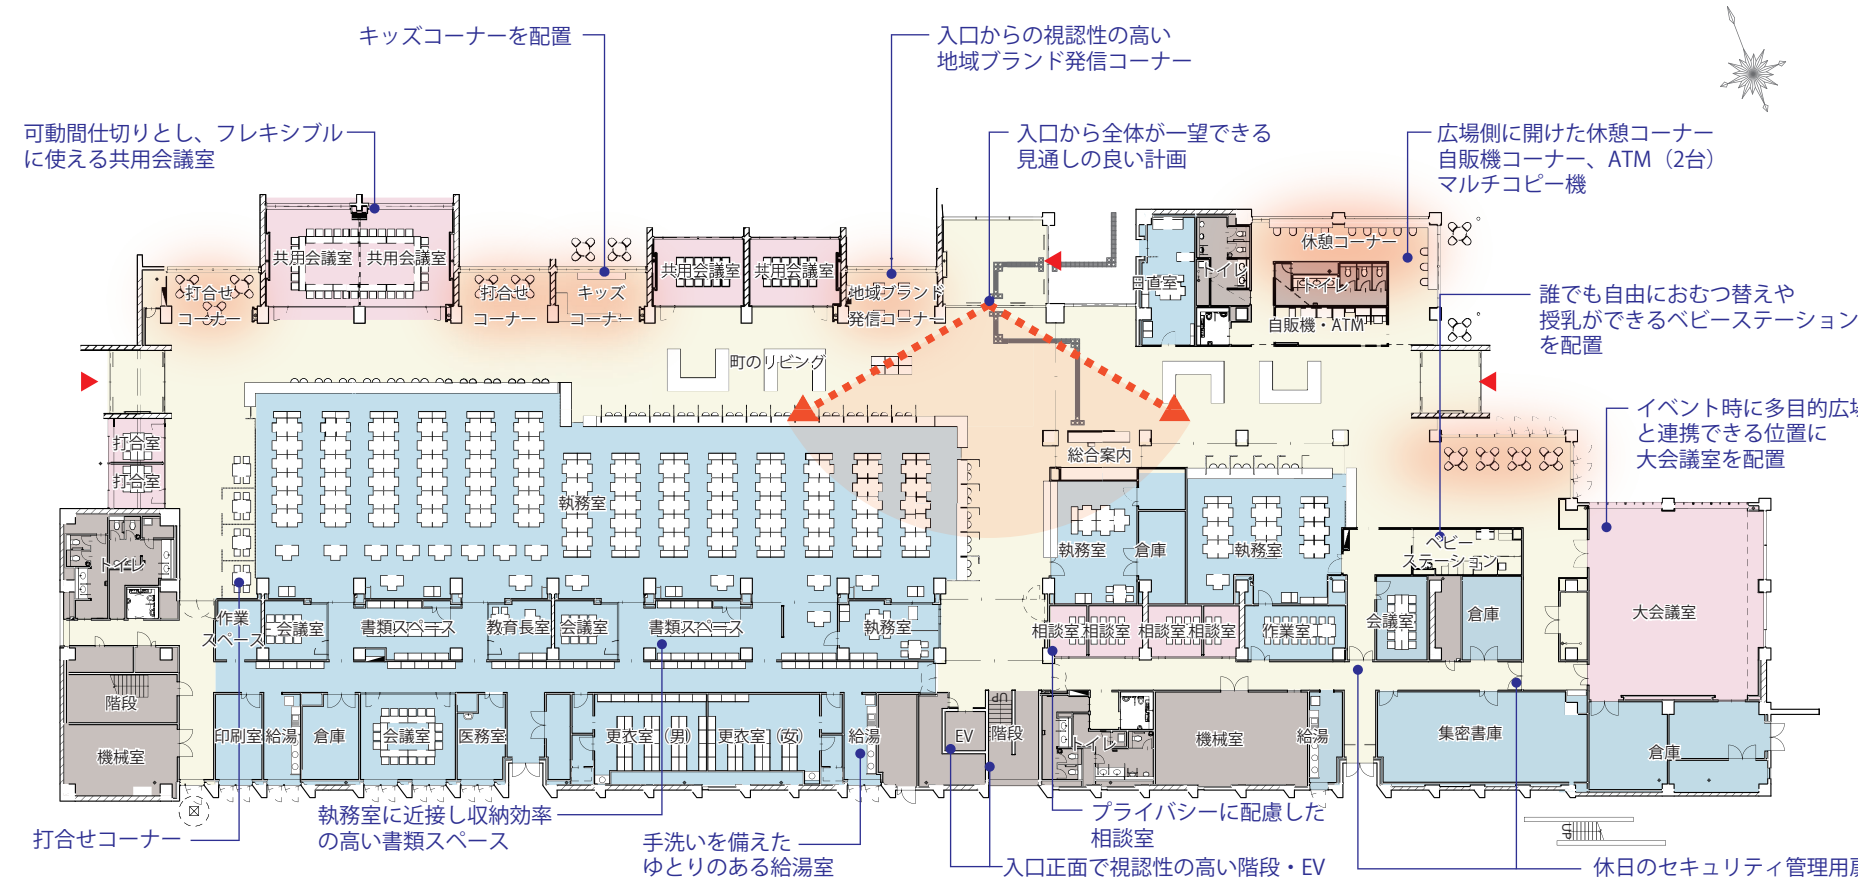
キッズコーナーを配置

入口からの視認性の高い
地域ブランド発信コーナー

可動間仕切りとし、フレキシブル
に使える共用会議室

入口から全体が一望できる
見通しの良い計画

広場側に開けた休憩コーナー
自販機コーナー、ATM（2台）
マルチコピー機

誰でも自由におむつ替えや
授乳ができるベビーステーション
を配置

イベント時に多目的広場
と連携できる位置に
大会議室を配置

共用会議室
共用会議室
打合せコーナー
打合せコーナー
キッズコーナー
共用会議室
共用会議室
地域ブランド発信コーナー
宿直室
トイレ
休憩コーナー
トイレ
自販機・ATM
町のリビング
打合室
打合室
トイレ
執務室
総合案内
執務室
倉庫
執務室
ベビーステーション
作業スペース
会議室
書類スペース
教育長室
会議室
書類スペース
執務室
相談室
相談室
相談室
相談室
作業室
会議室
倉庫
大会議室
階段
機械室
印刷室
給湯
倉庫
会議室
医務室
更衣室（男）
更衣室（女）
給湯
EV
階段
UP
機械室
給湯
集密書庫
倉庫

打合せコーナー
執務室に近接し収納効率
の高い書類スペース
手洗いを備えた
ゆとりのある給湯室
プライバシーに配慮した
相談室
入口正面で視認性の高い階段・EV
休日のセキュリティ管理用